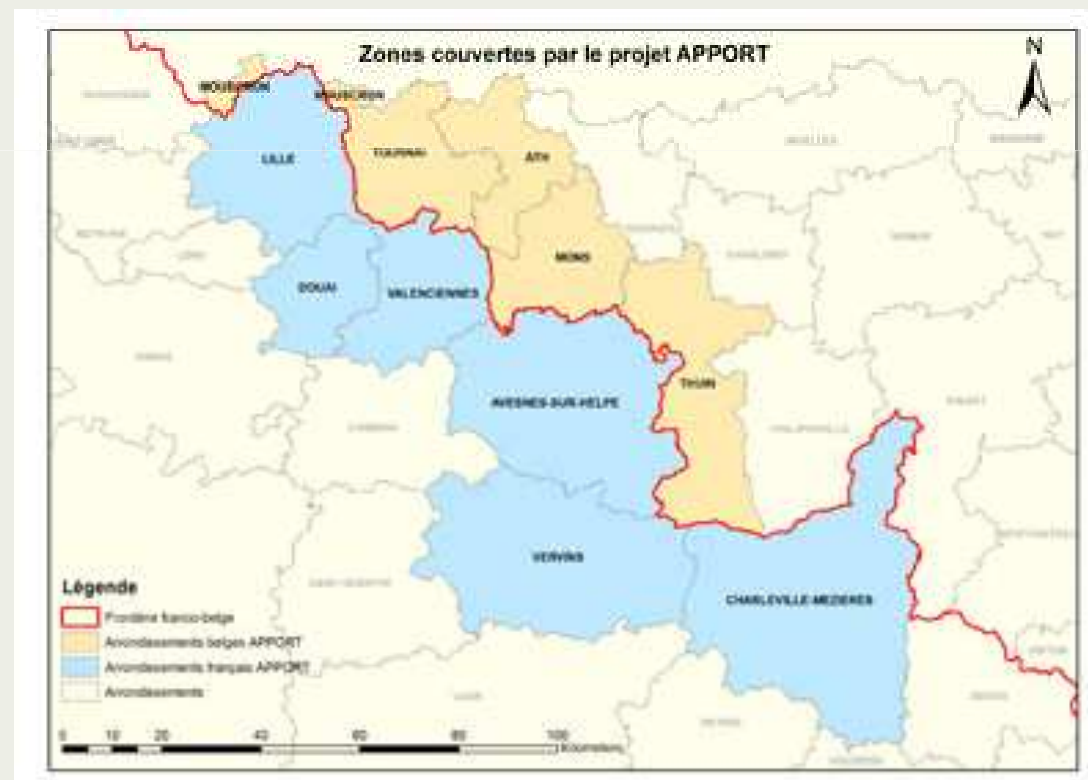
Zones couvertes par le projet APPORT

N

MOUSCRON

MOUSCRON

LILLE

TOURNAI

ATH

MONS

DOUAI

VALENCIENNES

THUIN

AVESNES-SUR-HELPE

VERVINS

CHARLEVILLE-MEZIERES

Légende

Frontière franco-belge

Arrondissements belges APPORT

Arrondissements français APPORT

Arrondissements

0 10 20 40 60 80 100 Kilomètres